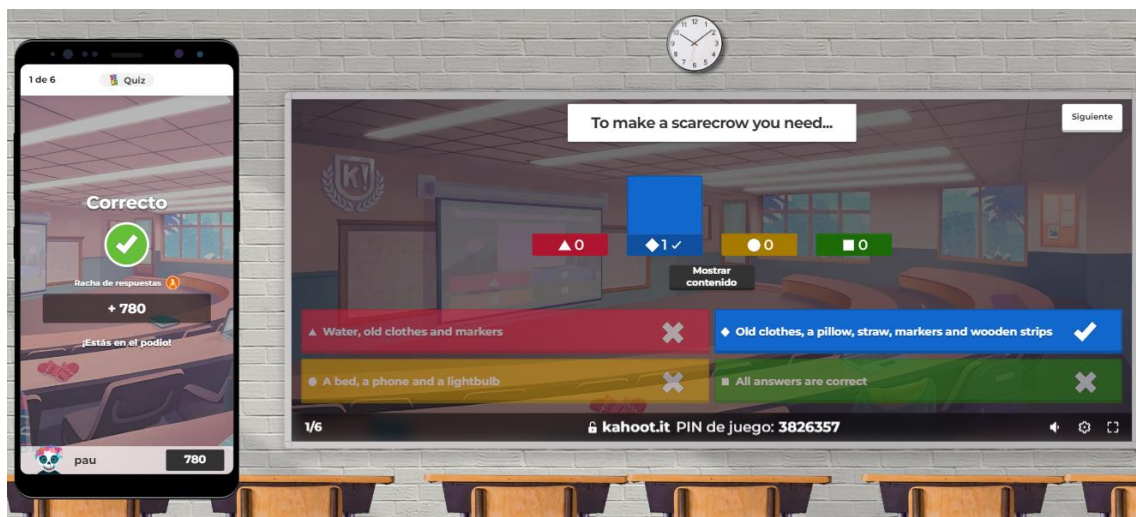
1 de 6

Quiz

Correcto

Racha de respuestas 1

+ 780

¡Estás en el podio!

pau

780

To make a scarecrow you need...

Siguiente

▲0

◆1 ✓

●0

■0

Mostrar contenido

▲ Water, old clothes and markers

◆ Old clothes, a pillow, straw, markers and wooden strips

● A bed, a phone and a lightbulb

■ All answers are correct

1/6

kahoot.it PIN de juego: 3826357